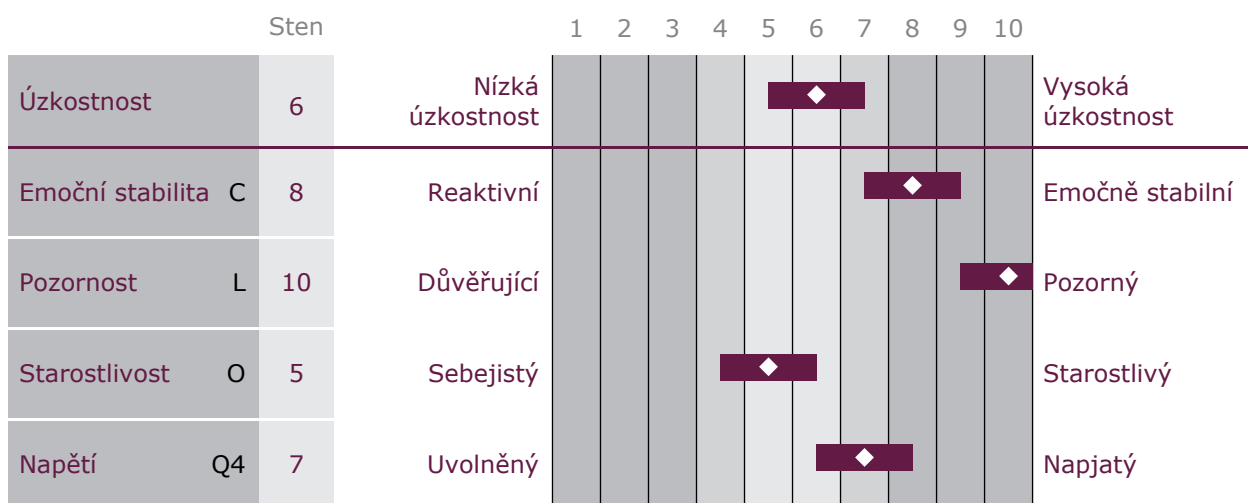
| | Sten | | 1 | 2 | 3 | 4 | 5 | 6 | 7 | 8 | 9 | 10 | |
|---|---|---|---|---|---|---|---|---|---|---|---|---|---|
| Úzkostnost | 6 | Nízká úzkostnost | | | | | | | | | | | Vysoká úzkostnost |
| Emoční stabilita C | 8 | Reaktivní | | | | | | | | | | | Emočně stabilní |
| Pozornost L | 10 | Důvěřující | | | | | | | | | | | Pozorný |
| Starostlivost O | 5 | Sebejistý | | | | | | | | | | | Starostlivý |
| Napětí Q4 | 7 | Uvolněný | | | | | | | | | | | Napjatý |